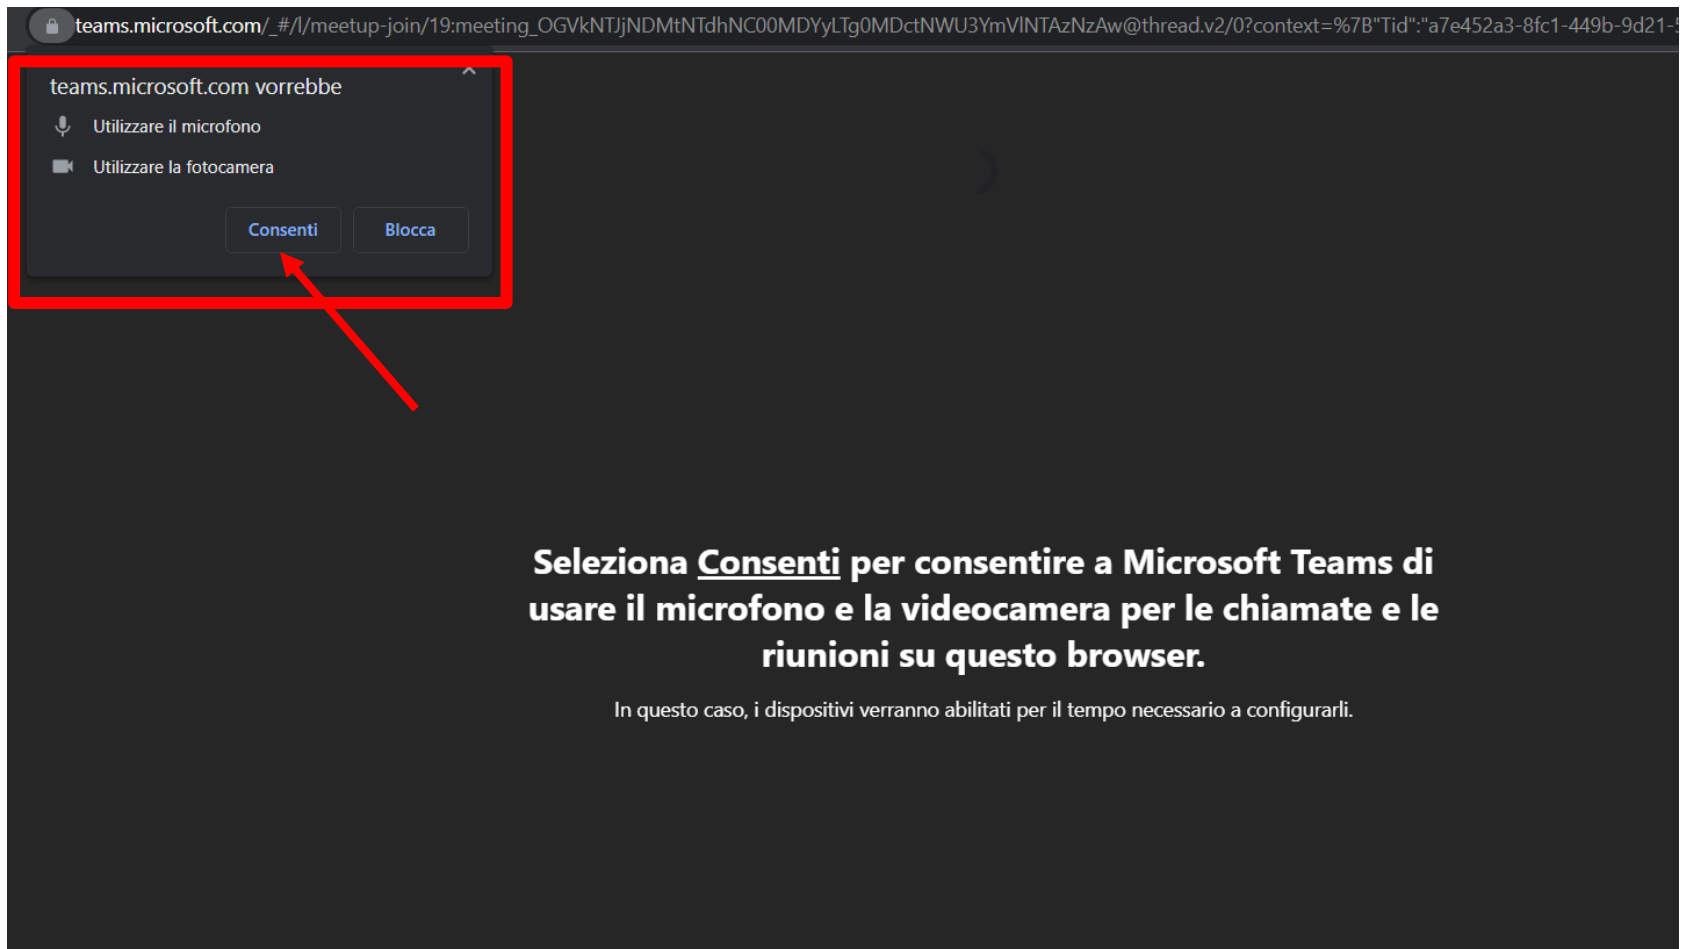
teams.microsoft.com/_#/l/meetup-join/19:meeting_OGVkNTJjNDMtNTdhNC00MDYyLTg0MDctNWU3YmVlNTAzNzAw@thread.v2/0?context=%7B"Tid":"a7e452a3-8fc1-449b-9d21-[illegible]

teams.microsoft.com vorrebbe

Utilizzare il microfono

Utilizzare la fotocamera

Consenti

Blocca

Seleziona Consenti per consentire a Microsoft Teams di usare il microfono e la videocamera per le chiamate e le riunioni su questo browser.

In questo caso, i dispositivi verranno abilitati per il tempo necessario a configurarli.